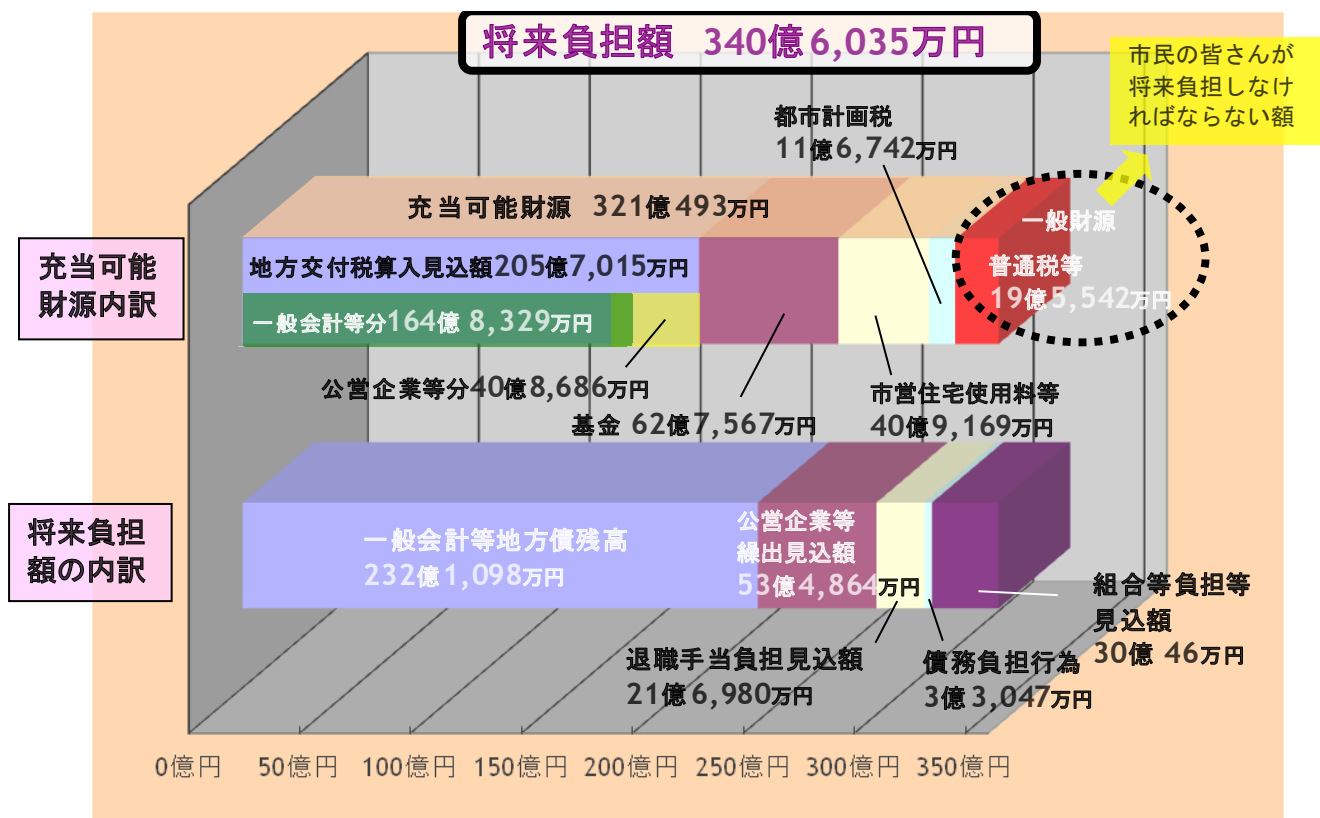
将来負担額 340億6,035万円

市民の皆さんが将来負担しなければならない額

都市計画税
11億6,742万円

充当可能財源 321億493万円

一般財源

充当可能財源内訳

地方交付税算入見込額205億7,015万円

普通税等
19億5,542万円

一般会計等分164億 8,329万円

公営企業等分40億8,686万円

基金 62億7,567万円

市営住宅使用料等
40億9,169万円

将来負担額の内訳

一般会計等地方債残高
232億1,098万円

公営企業等繰出見込額
53億4,864万円

組合等負担等見込額
30億 46万円

退職手当負担見込額
21億6,980万円

債務負担行為
3億3,047万円

0億円 50億円 100億円 150億円 200億円 250億円 300億円 350億円